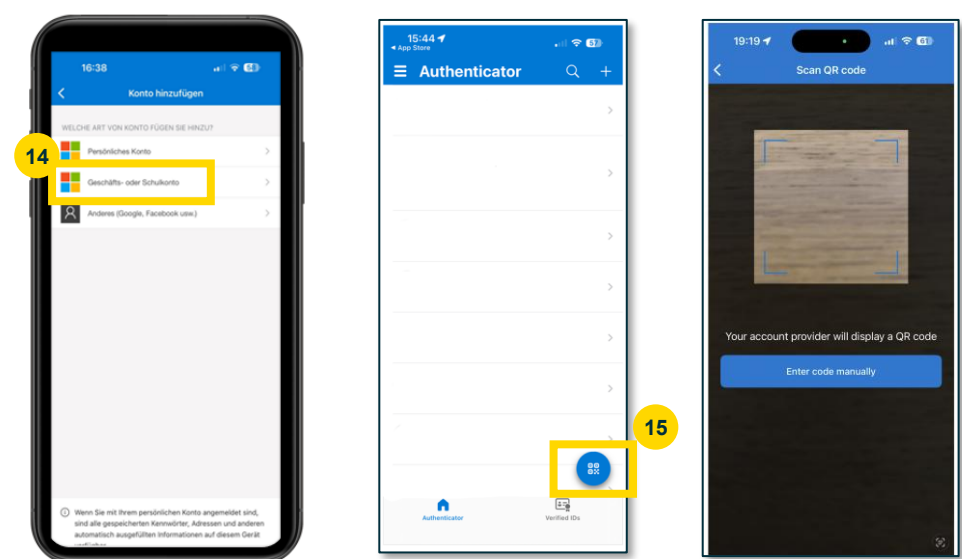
16:38

Konto hinzufügen

WELCHE ART VON KONTO FÜGEN SIE HINZU?

14

Persönliches Konto

Geschäfts- oder Schulkonto

Anderes (Google, Facebook usw.)

Wenn Sie mit Ihrem persönlichen Konto angemeldet sind, sind alle gespeicherten Kennwörter, Adressen und anderen automatisch ausgefüllten Informationen auf diesem Gerät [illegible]

15:44
◂ App Store

Authenticator

15

Authenticator

Verified IDs

19:19

Scan QR code

Your account provider will display a QR code

Enter code manually